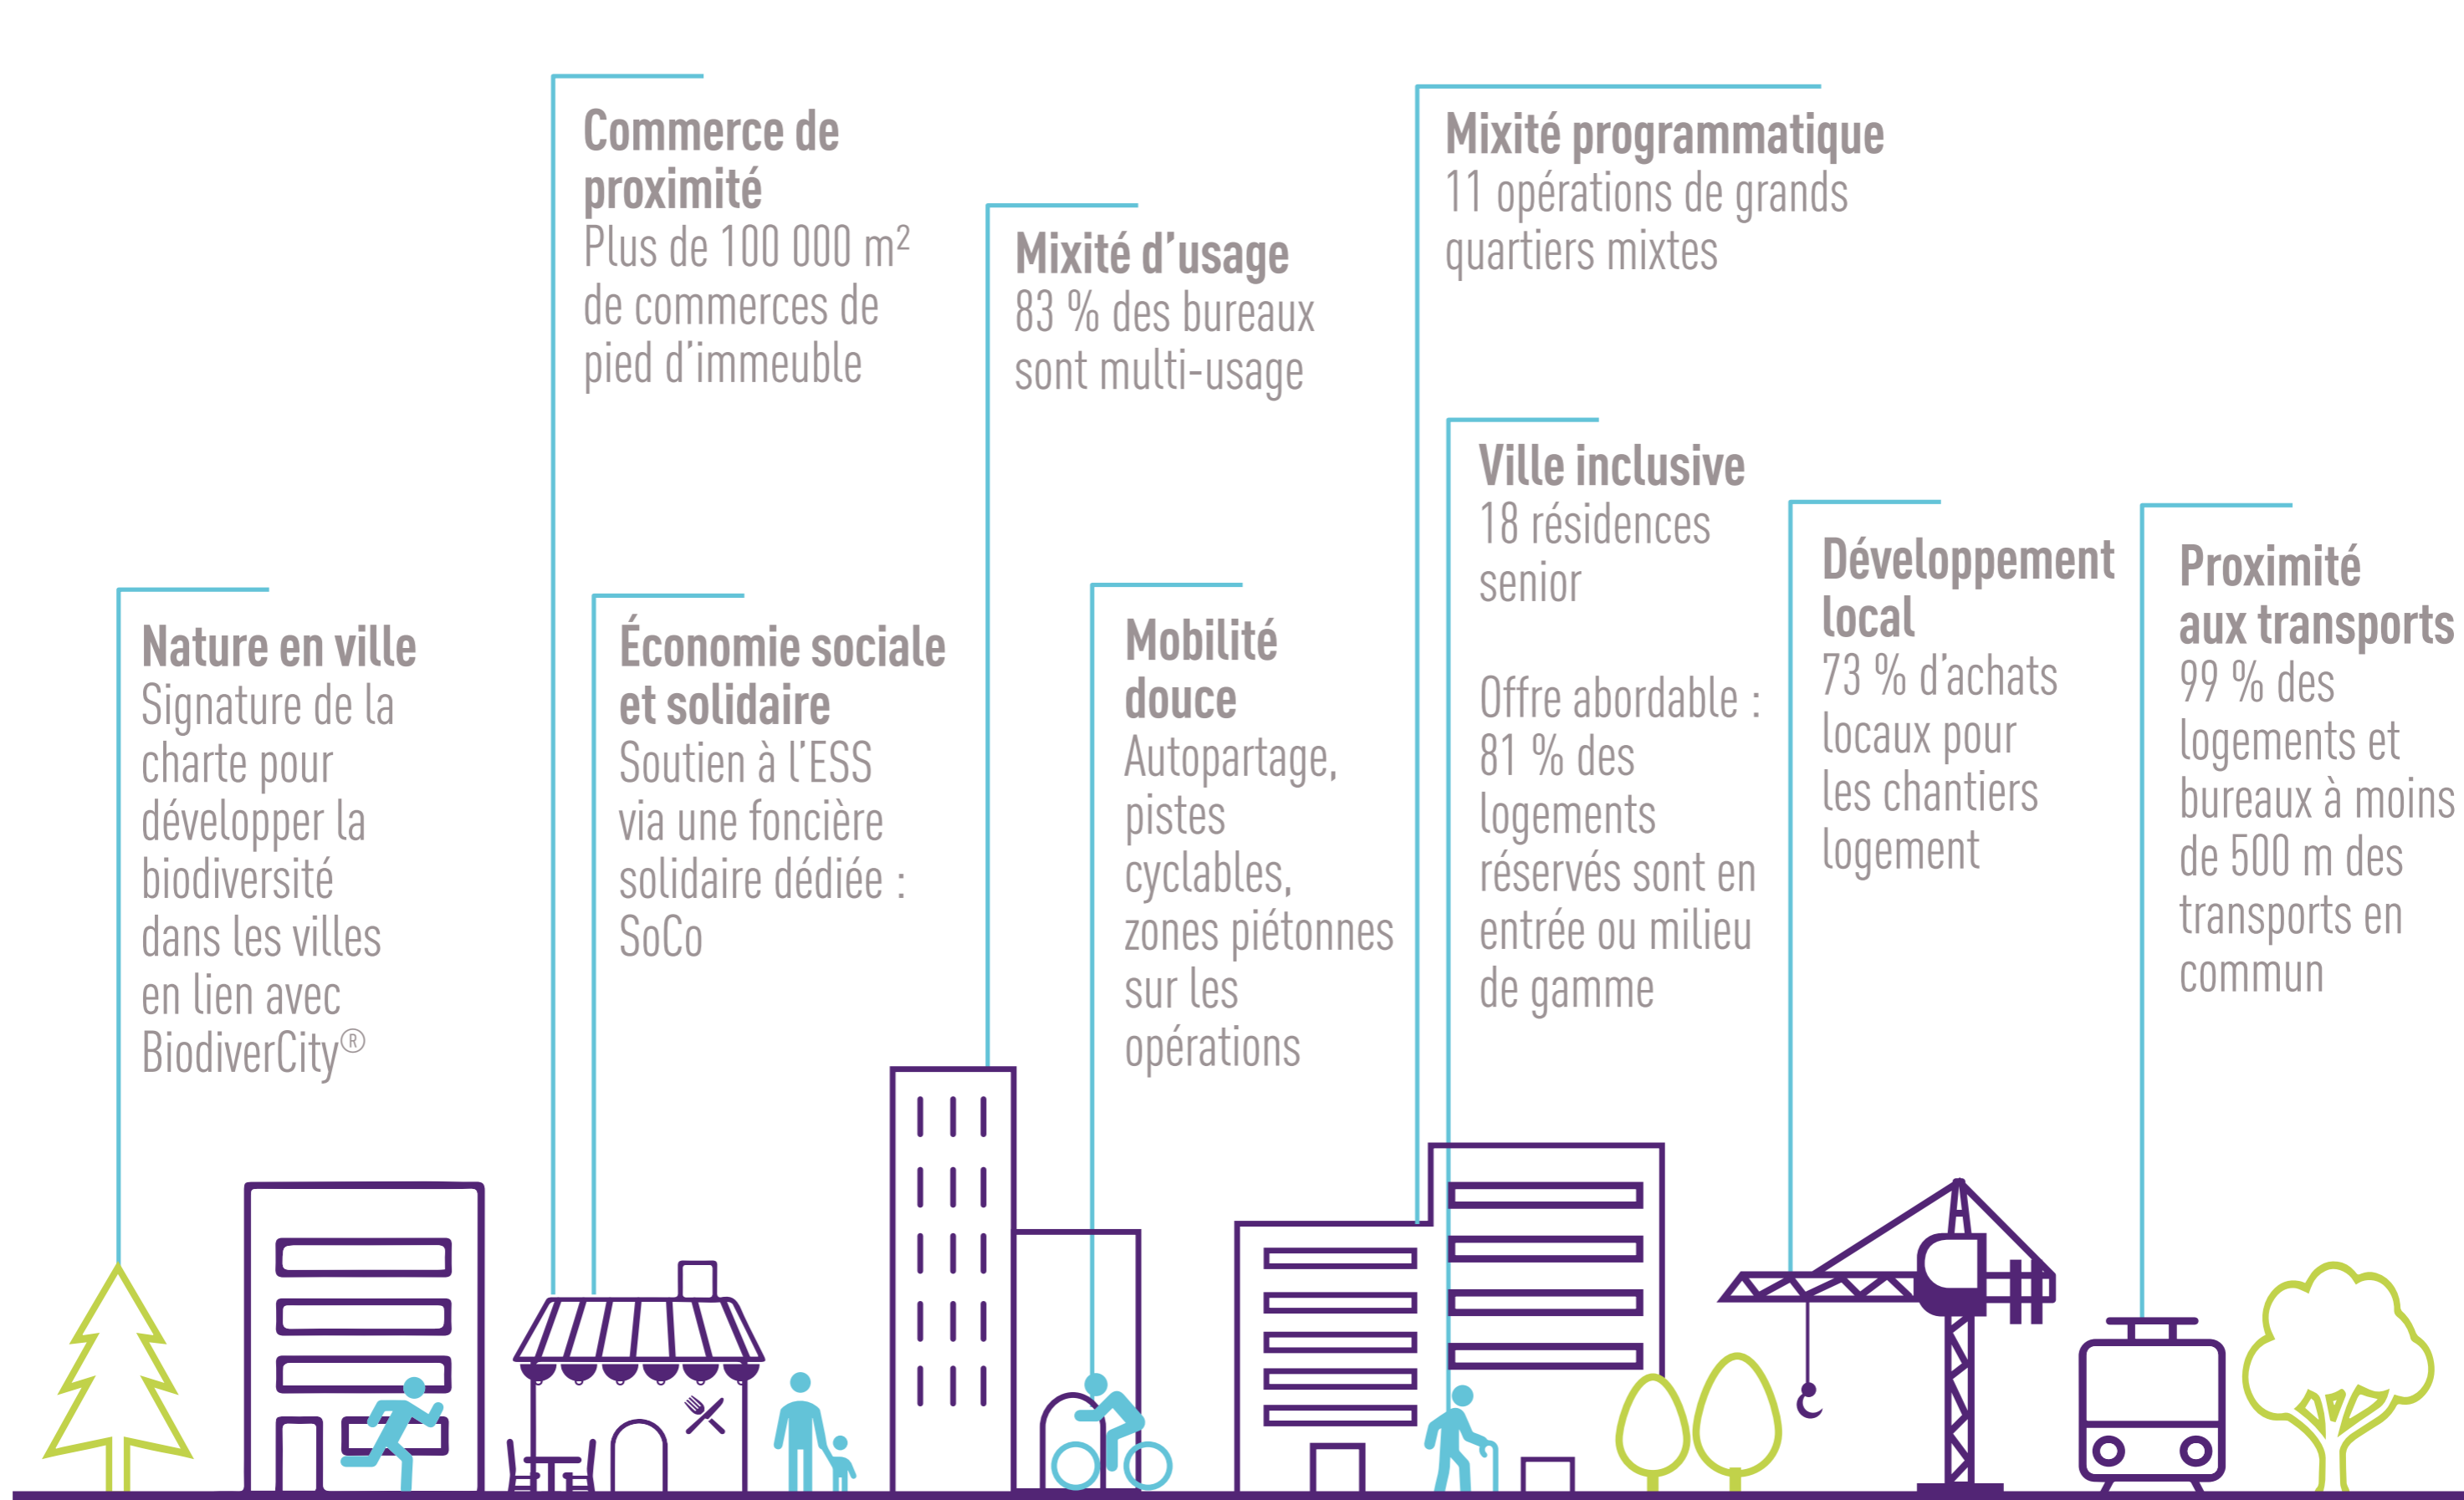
Commerce de proximité
Plus de 100 000 m$^2$ de commerces de pied d'immeuble

Mixité d'usage
83 % des bureaux sont multi-usage

Mixité programmatique
11 opérations de grands quartiers mixtes

Ville inclusive
18 résidences senior

Offre abordable : 81 % des logements réservés sont en entrée ou milieu de gamme

Nature en ville
Signature de la charte pour développer la biodiversité dans les villes en lien avec BiodiverCity®

Économie sociale et solidaire
Soutien à l'ESS via une foncière solidaire dédiée : SoCo

Mobilité douce
Autopartage, pistes cyclables, zones piétonnes sur les opérations

Développement local
73 % d'achats locaux pour les chantiers logement

Proximité aux transports
99 % des logements et bureaux à moins de 500 m des transports en commun